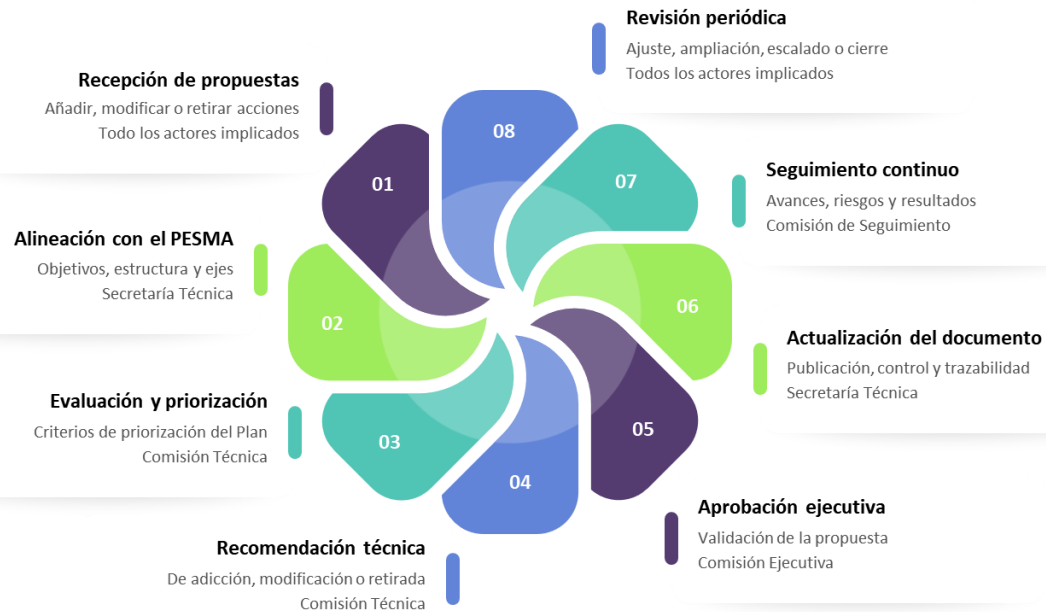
Revisión periódica
Ajuste, ampliación, escalado o cierre
Todos los actores implicados

Recepción de propuestas
Añadir, modificar o retirar acciones
Todo los actores implicados

08

01

07

Seguimiento continuo
Avances, riesgos y resultados
Comisión de Seguimiento

Alineación con el PESMA
Objetivos, estructura y ejes
Secretaría Técnica

02

06

Actualización del documento
Publicación, control y trazabilidad
Secretaría Técnica

Evaluación y priorización
Criterios de priorización del Plan
Comisión Técnica

03

05

04

Aprobación ejecutiva
Validación de la propuesta
Comisión Ejecutiva

Recomendación técnica
De adicción, modificación o retirada
Comisión Técnica